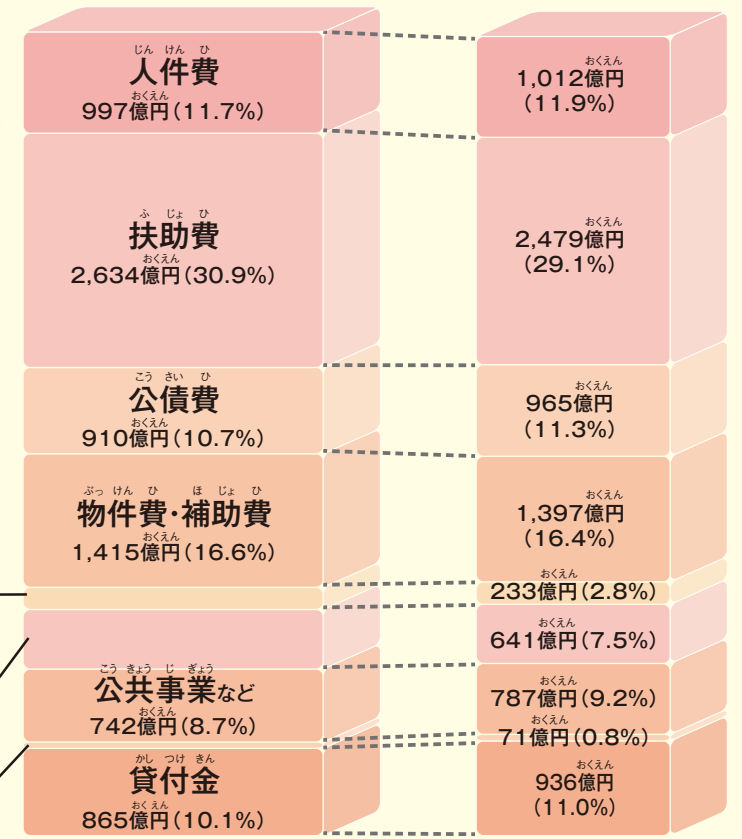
じんけんひ
人件費
おくえん
997億円(11.7%)

おくえん
1,012億円
(11.9%)

ふじょひ
扶助費
おくえん
2,634億円(30.9%)

おくえん
2,479億円
(29.1%)

こうさいひ
公債費
おくえん
910億円(10.7%)

おくえん
965億円
(11.3%)

ぶっけんひ ほじょひ
物件費・補助費
おくえん
1,415億円(16.6%)

おくえん
1,397億円
(16.4%)

おくえん
233億円(2.8%)

おくえん
641億円(7.5%)

こうきょうじぎょう
公共事業など
おくえん
742億円(8.7%)

おくえん
787億円(9.2%)

おくえん
71億円(0.8%)

かしつけきん
貸付金
おくえん
865億円(10.1%)

おくえん
936億円
(11.0%)